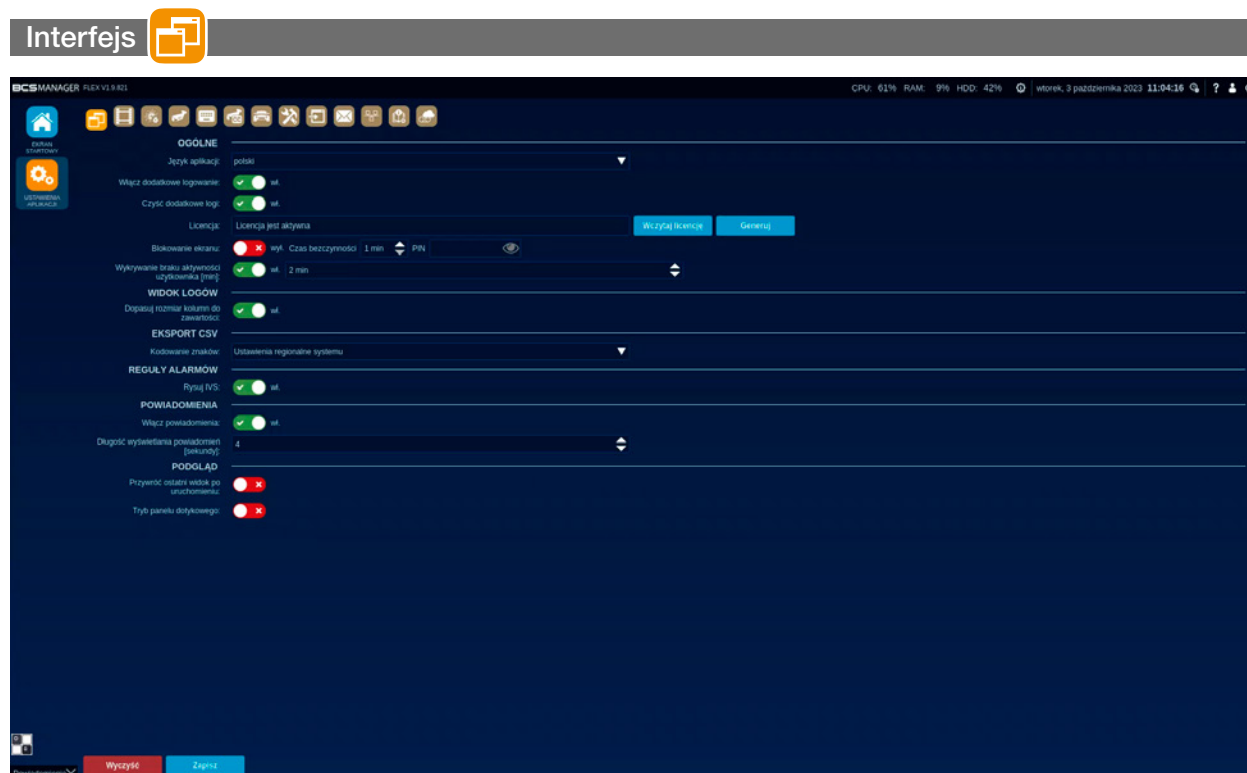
Interfejs

BCSMANAGER FLEX V1.9.821

CPU: 61% RAM: 9% HDD: 42% wtorek, 3 października 2023 11:04:16 ?

EKRAN STARTOWY

USTAWIENIA APLIKACJI

OGÓLNE

Język aplikacji: polski

Włącz dodatkowe logowanie: wł.

Czyść dodatkowe logi: wł.

Licencja: Licencja jest aktywna Wczytaj licencję Generuj

Blokowanie ekranu: wył. Czas bezczynności 1 min PIN

Wykrywanie braku aktywności użytkownika [min]: wł. 2 min

WIDOK LOGÓW

Dopasuj rozmiar kolumn do zawartości: wł.

EKSPORT CSV

Kodowanie znaków: Ustawienia regionalne systemu

REGUŁY ALARMÓW

Rysuj IVS: wł.

POWIADOMIENIA

Włącz powiadomienia: wł.

Długość wyświetlania powiadomień [sekundy]: 4

PODGLĄD

Przywróć ostatni widok po uruchomieniu:

Tryb panelu dotykowego:

Wyczyść Zapisz